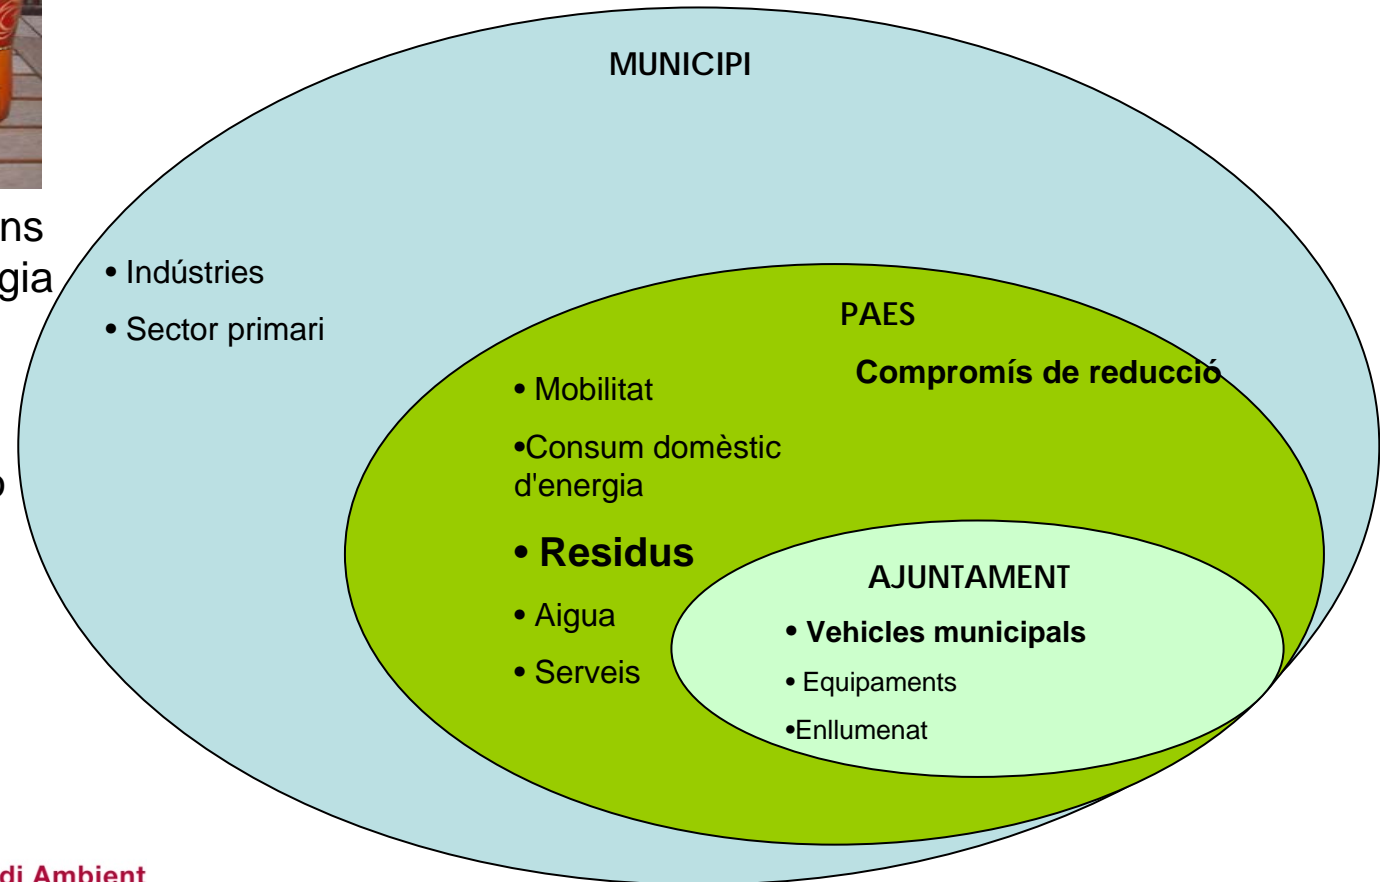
ns
gia

o

MUNICIPI

• Indústries

• Sector primari

PAES

Compromís de reducció

• Mobilitat

•Consum domèstic d'energia

• Residus

• Aigua

• Serveis

AJUNTAMENT

• Vehicles municipals

• Equipaments

•Enllumenat

di Ambient